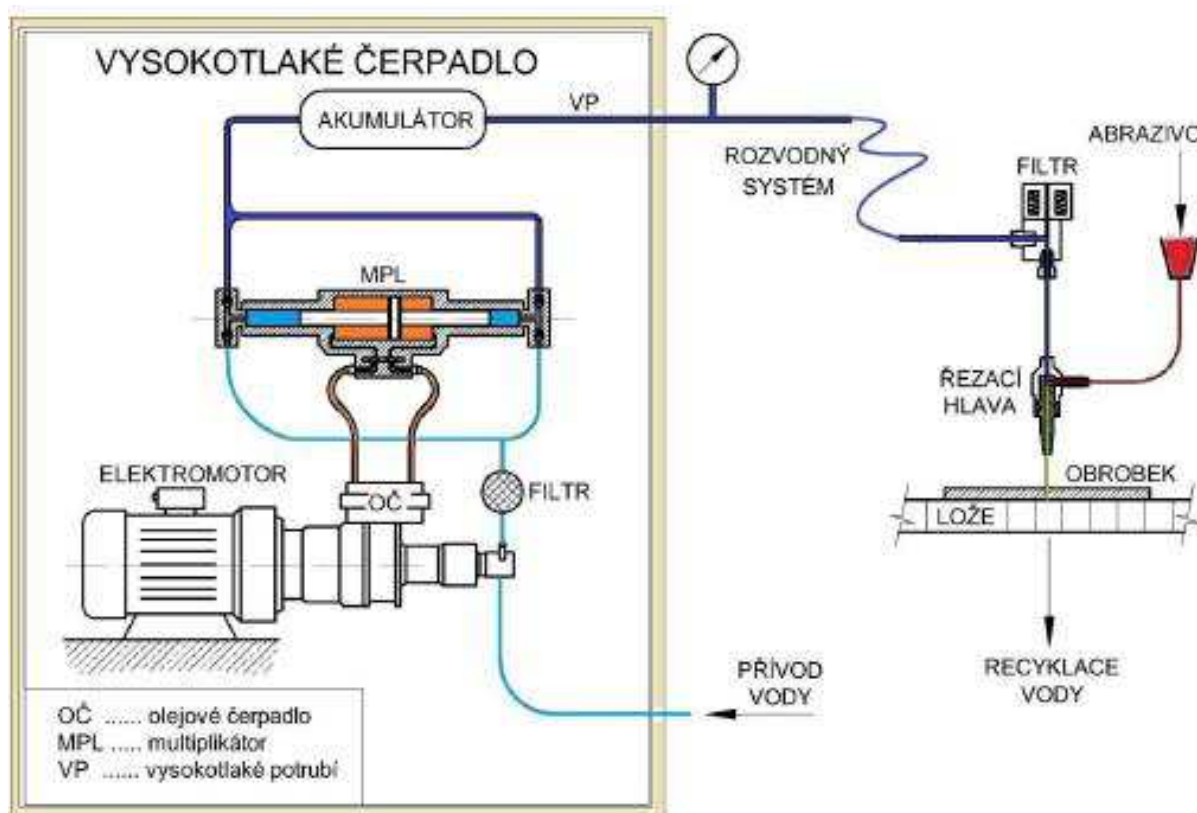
VYSOKOTLAKÉ ČERPADLO

AKUMULÁTOR

VP

ROZVODNÝ SYSTÉM

FILTR

ABRAZIVO

MPL

ŘEZACÍ HLAVA

ELEKTROMOTOR

OČ

FILTR

OBROBEK

LOŽE

PŘÍVOD VODY

RECYKLACE VODY

OČ ...... olejové čerpadlo
MPL ..... multiplikátor
VP ...... vysokotlaké potrubí